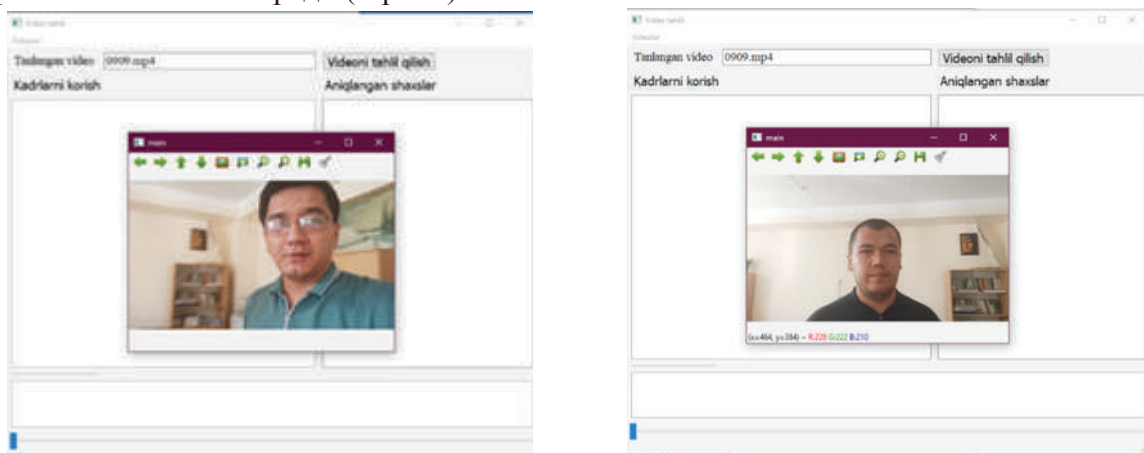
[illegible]

Tanlangan video 0909.mp4
Videoni tahlil qilish
Kadrlarni korish
Aniqlangan shaxslar
main

Tanlangan video 0909.mp4
Videoni tahlil qilish
Kadrlarni korish
Aniqlangan shaxslar
main
(x=464, y=384) ~ R:228 G:222 B:210